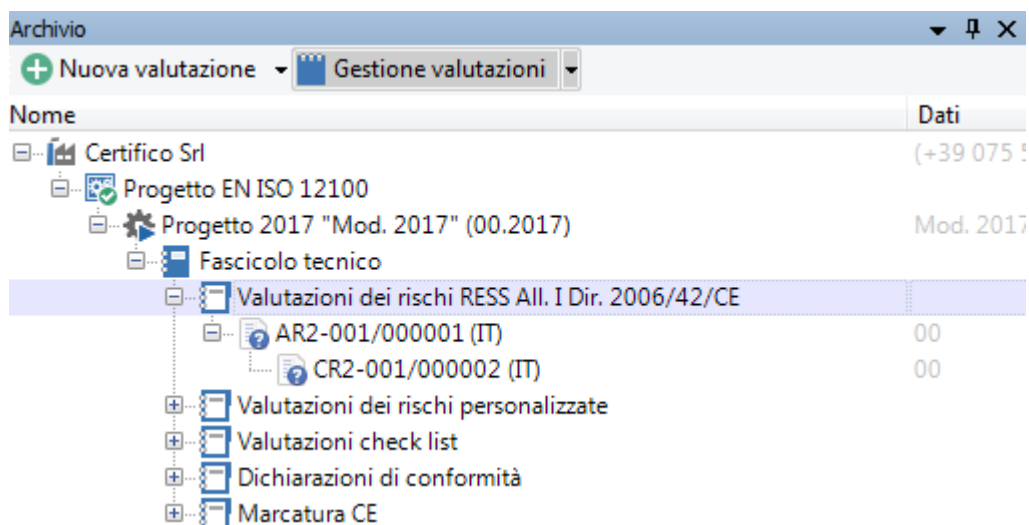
Archivio

Nuova valutazione ▾ Gestione valutazioni ▾

| Nome | Dati |
|---|---|
| Certifico Srl | (+39 075 5 |
| Progetto EN ISO 12100 | |
| Progetto 2017 "Mod. 2017" (00.2017) | Mod. 2017 |
| Fascicolo tecnico | |
| Valutazioni dei rischi RESS All. I Dir. 2006/42/CE | |
| AR2-001/000001 (IT) | 00 |
| CR2-001/000002 (IT) | 00 |
| Valutazioni dei rischi personalizzate | |
| Valutazioni check list | |
| Dichiarazioni di conformità | |
| Marcatura CE | |